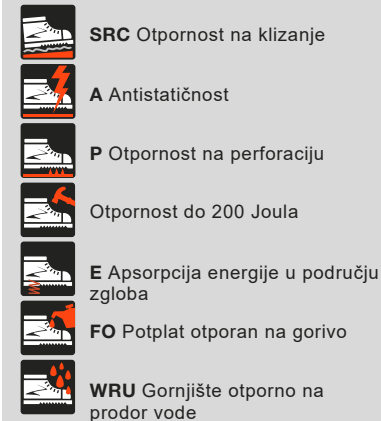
**SRC** Otpornost na klizanje

**A** Antistatičnost

**P** Otpornost na perforaciju

Otpornost do 200 Joula

**E** Apsorpcija energije u području zgloba

**FO** Potplat otporan na gorivo

**WRU** Gornjište otporno na prodor vode